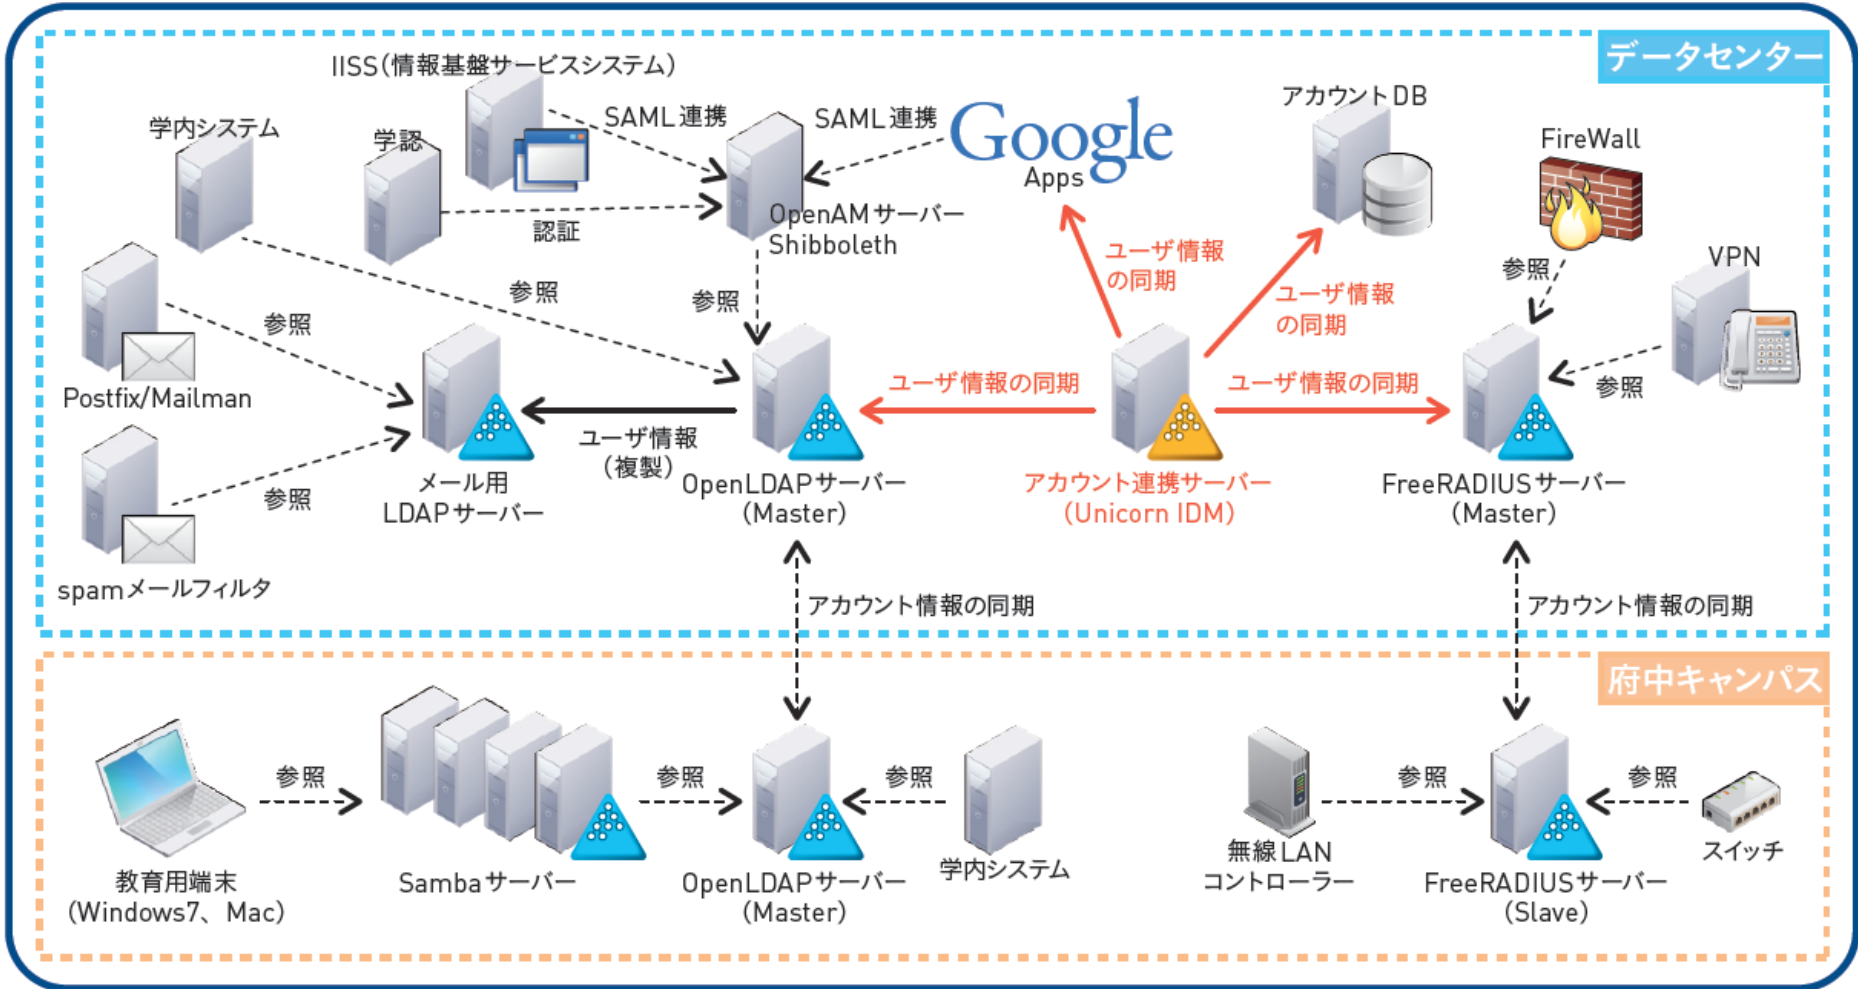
データセンター

IISS(情報基盤サービスシステム)

学内システム

学認

SAML 連携

SAML 連携

Google Apps

アカウントDB

FireWall

認証

OpenAMサーバー Shibboleth

ユーザ情報の同期

ユーザ情報の同期

参照

VPN

参照

参照

参照

参照

Postfix/Mailman

ユーザ情報の同期

ユーザ情報の同期

ユーザ情報(複製)

参照

メール用 LDAPサーバー

OpenLDAPサーバー (Master)

アカウント連携サーバー (Unicorn IDM)

FreeRADIUSサーバー (Master)

参照

spamメールフィルタ

アカウント情報の同期

アカウント情報の同期

府中キャンパス

参照

参照

参照

参照

参照

教育用端末 (Windows7、Mac)

Sambaサーバー

OpenLDAPサーバー (Master)

学内システム

無線 LAN コントローラー

FreeRADIUSサーバー (Slave)

スイッチ